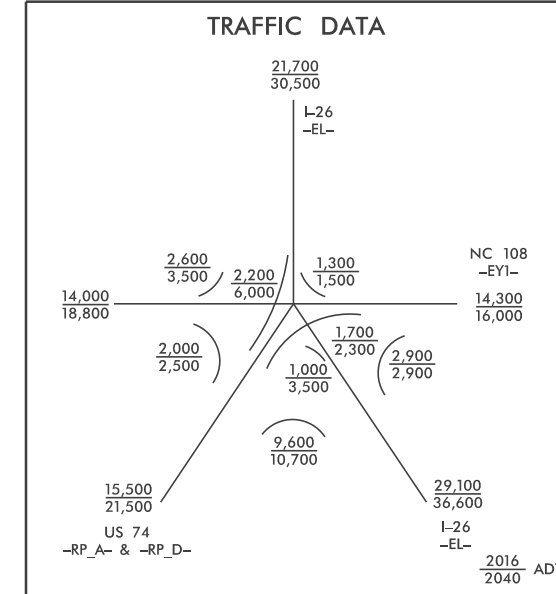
TRAFFIC DATA

$\frac{21,700}{30,500}$

I-26
-EL-

NC 108
-EY1-

$\frac{2,600}{3,500}$

$\frac{2,200}{6,000}$

$\frac{1,300}{1,500}$

$\frac{14,000}{18,800}$

$\frac{14,300}{16,000}$

$\frac{1,700}{2,300}$

$\frac{2,000}{2,500}$

$\frac{1,000}{3,500}$

$\frac{2,900}{2,900}$

$\frac{9,600}{10,700}$

$\frac{15,500}{21,500}$

US 74
-RP_A- & -RP_D-

$\frac{29,100}{36,600}$

I-26
-EL-

$\frac{2016}{2040}$ AD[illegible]